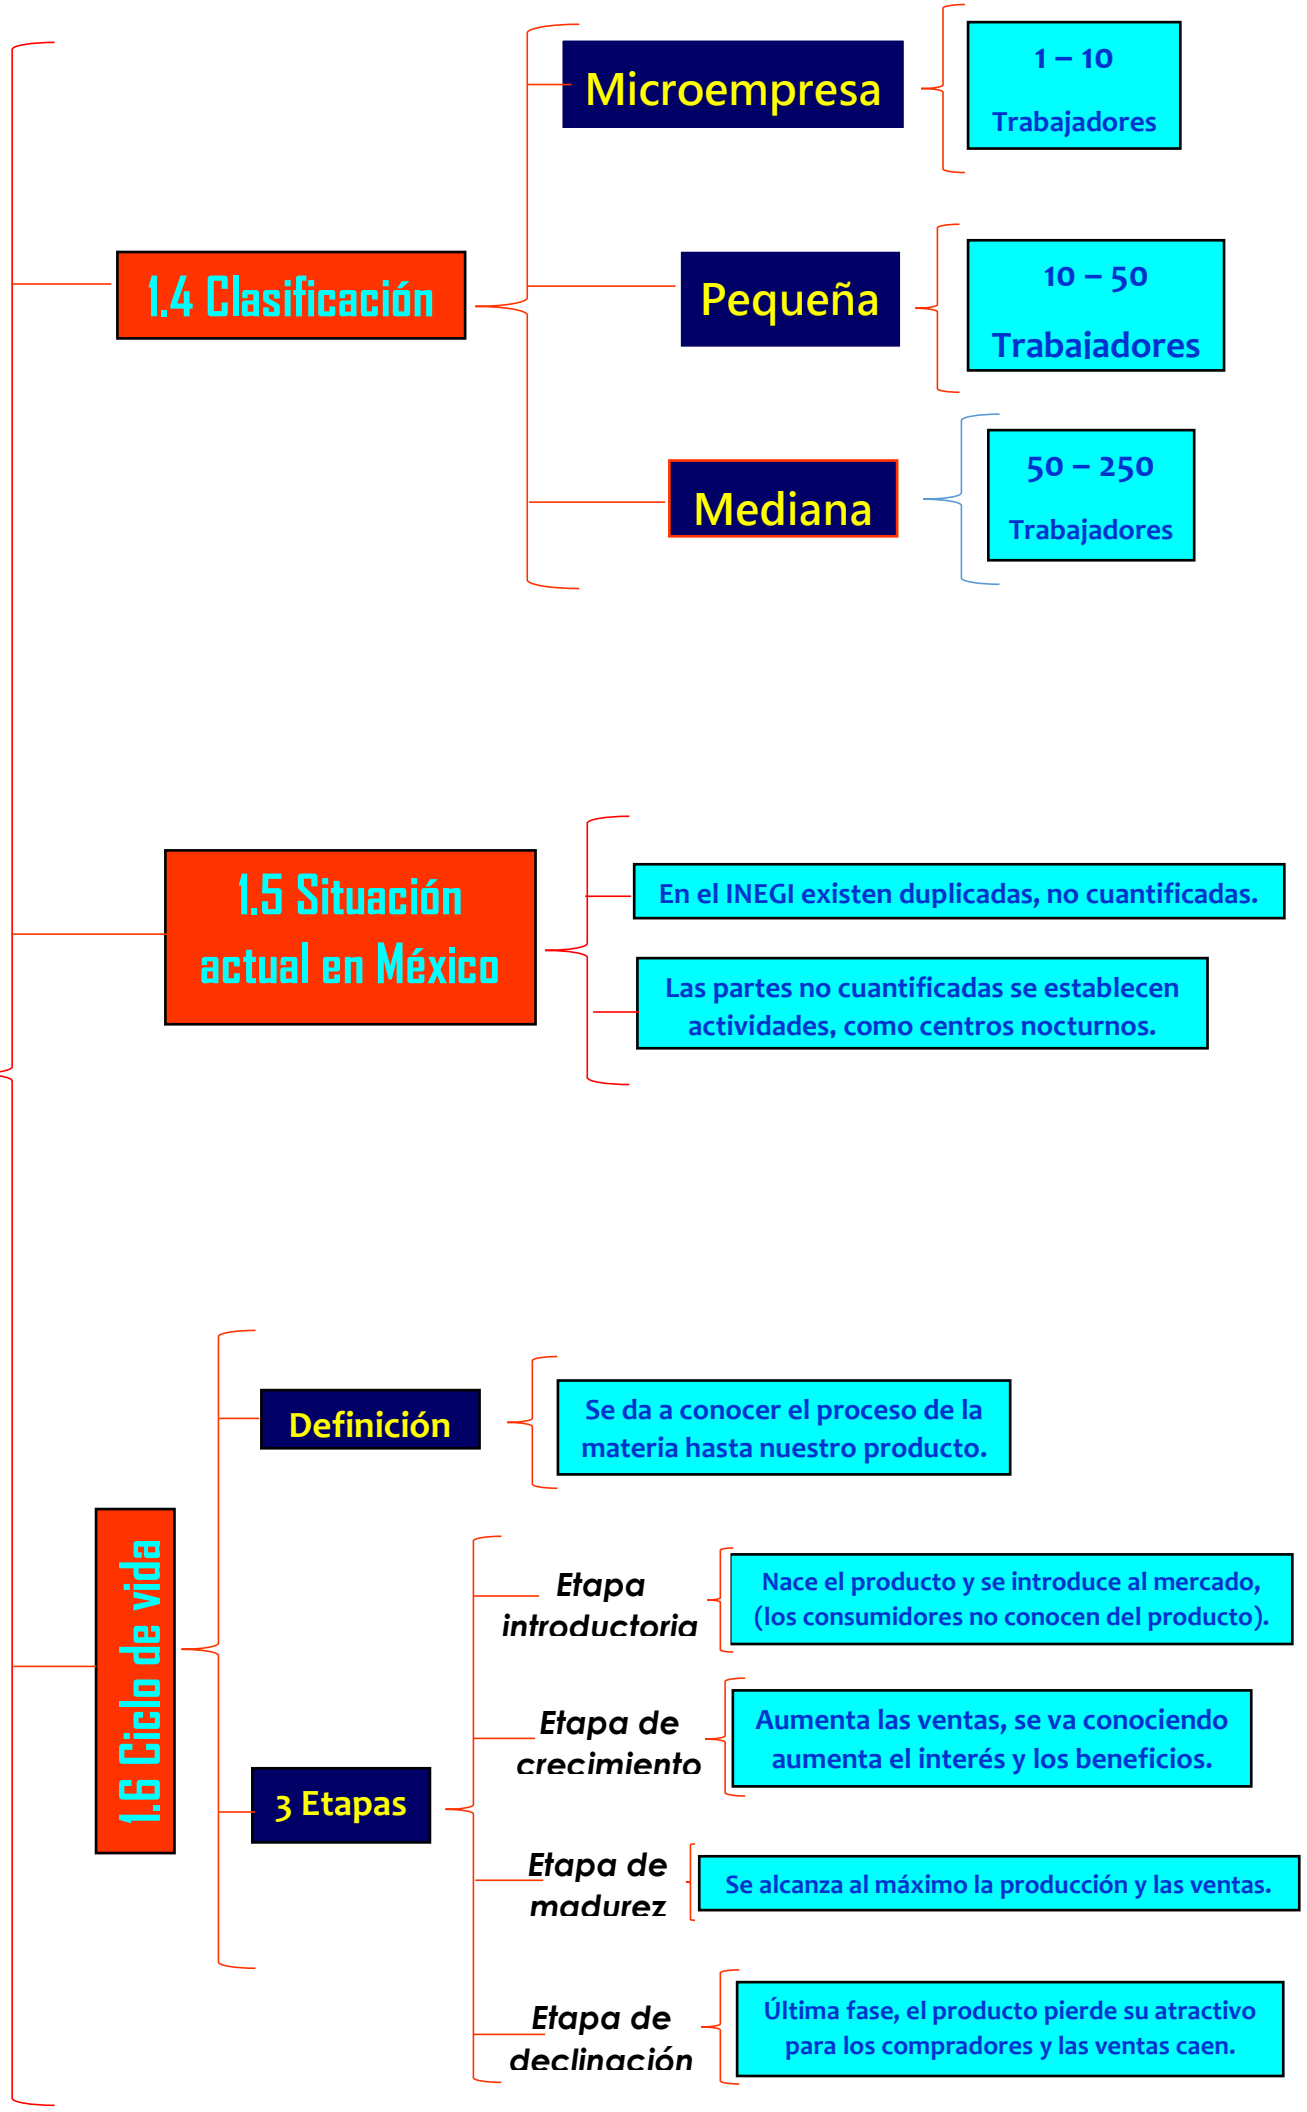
1.4 Clasificación

Microempresa

1 – 10 Trabajadores

Pequeña

10 – 50 Trabajadores

Mediana

50 – 250 Trabajadores

1.5 Situación actual en México

En el INEGI existen duplicadas, no cuantificadas.

Las partes no cuantificadas se establecen actividades, como centros nocturnos.

1.6 Ciclo de vida

Definición

Se da a conocer el proceso de la materia hasta nuestro producto.

3 Etapas

Etapa introductoria

Nace el producto y se introduce al mercado, (los consumidores no conocen del producto).

Etapa de crecimiento

Aumenta las ventas, se va conociendo aumenta el interés y los beneficios.

Etapa de madurez

Se alcanza al máximo la producción y las ventas.

Etapa de declinación

Última fase, el producto pierde su atractivo para los compradores y las ventas caen.